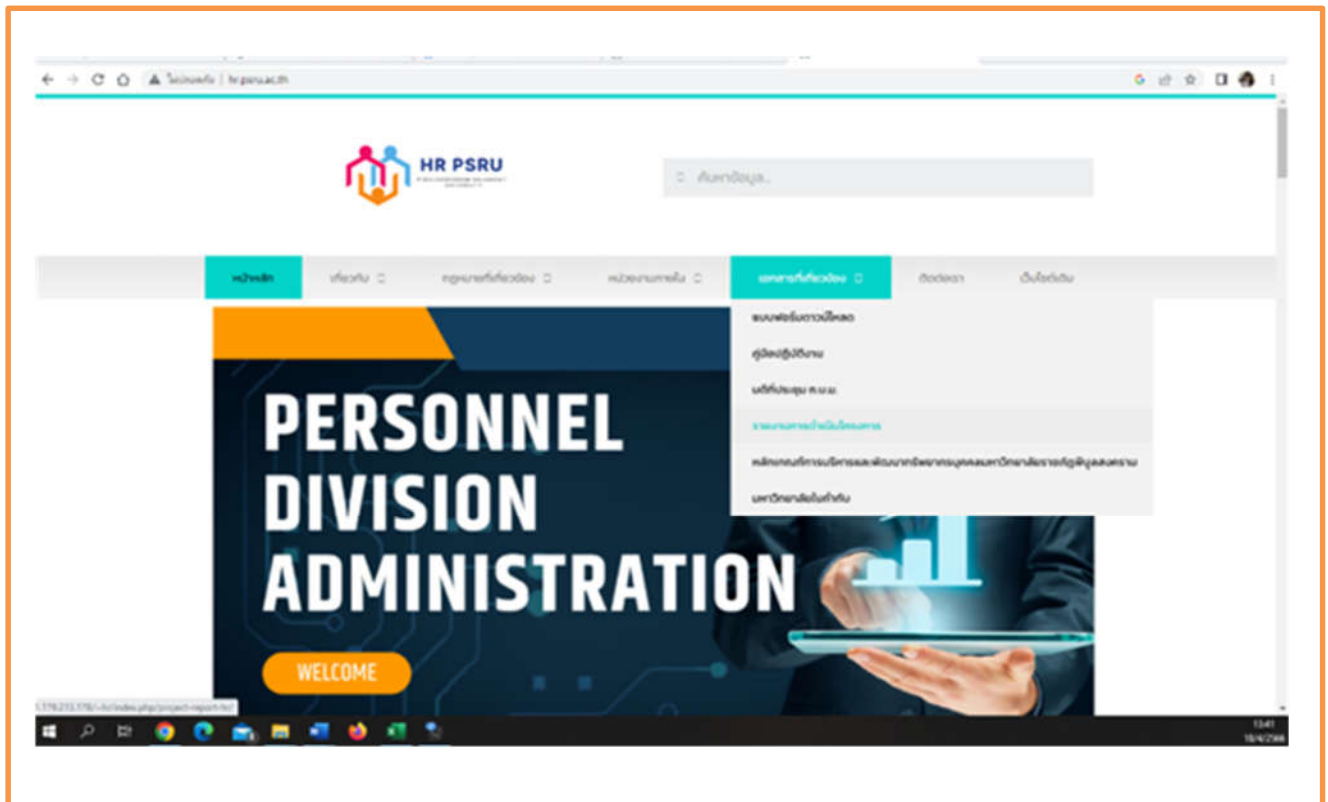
ไม่ปลอดภัย | hr.psru.ac.th

HR PSRU

ค้นหาข้อมูล..

หน้าหลัก
เกี่ยวกับ
กฎหมายที่เกี่ยวข้อง
หน่วยงานภายใน
เอกสารที่เกี่ยวข้อง
ติดต่อเรา
เว็บไซต์เดิม

แบบฟอร์มดาวน์โหลด
คู่มือปฏิบัติงาน
มติที่ประชุม ก.บ.ม.
รายงานผลการดำเนินโครงการ
หลักเกณฑ์การบริหารและพัฒนาทรัพยากรบุคคลมหาวิทยาลัยราชภัฏพิบูลสงคราม
มหาวิทยาลัยในกำกับ

PERSONNEL
DIVISION
ADMINISTRATION

WELCOME

1.179.233.170/~hr/index.php/project-report-hr/

13:41
18/4/2566